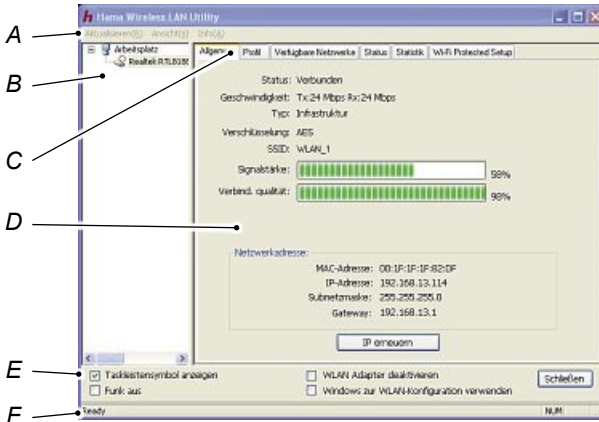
A
B
C
D
E
F

Hama Wireless LAN Utility

Aktualisieren(R) Ansicht(V) Info(A)

Arbeitsplatz
Realtek RTL818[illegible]

Allgem. | Profil | Verfügbare Netzwerke | Status | Statistik | Wi-Fi Protected Setup

Status: Verbunden
Geschwindigkeit: Tx:24 Mbps Rx:24 Mbps
Typ: Infrastruktur
Verschlüsselung: AES
SSID: WLAN_1
Signalstärke: 98%
Verbind. qualität: 98%

Netzwerkadresse:
MAC-Adresse: 00:1F:1F:82:DF
IP-Adresse: 192.168.13.114
Subnetzmaske: 255.255.255.0
Gateway: 192.168.13.1

IP erneuern

Taskleistensymbol anzeigen
Funk aus
WLAN Adapter deaktivieren
Windows zur WLAN-Konfiguration verwenden
Schließen

Ready
NUM